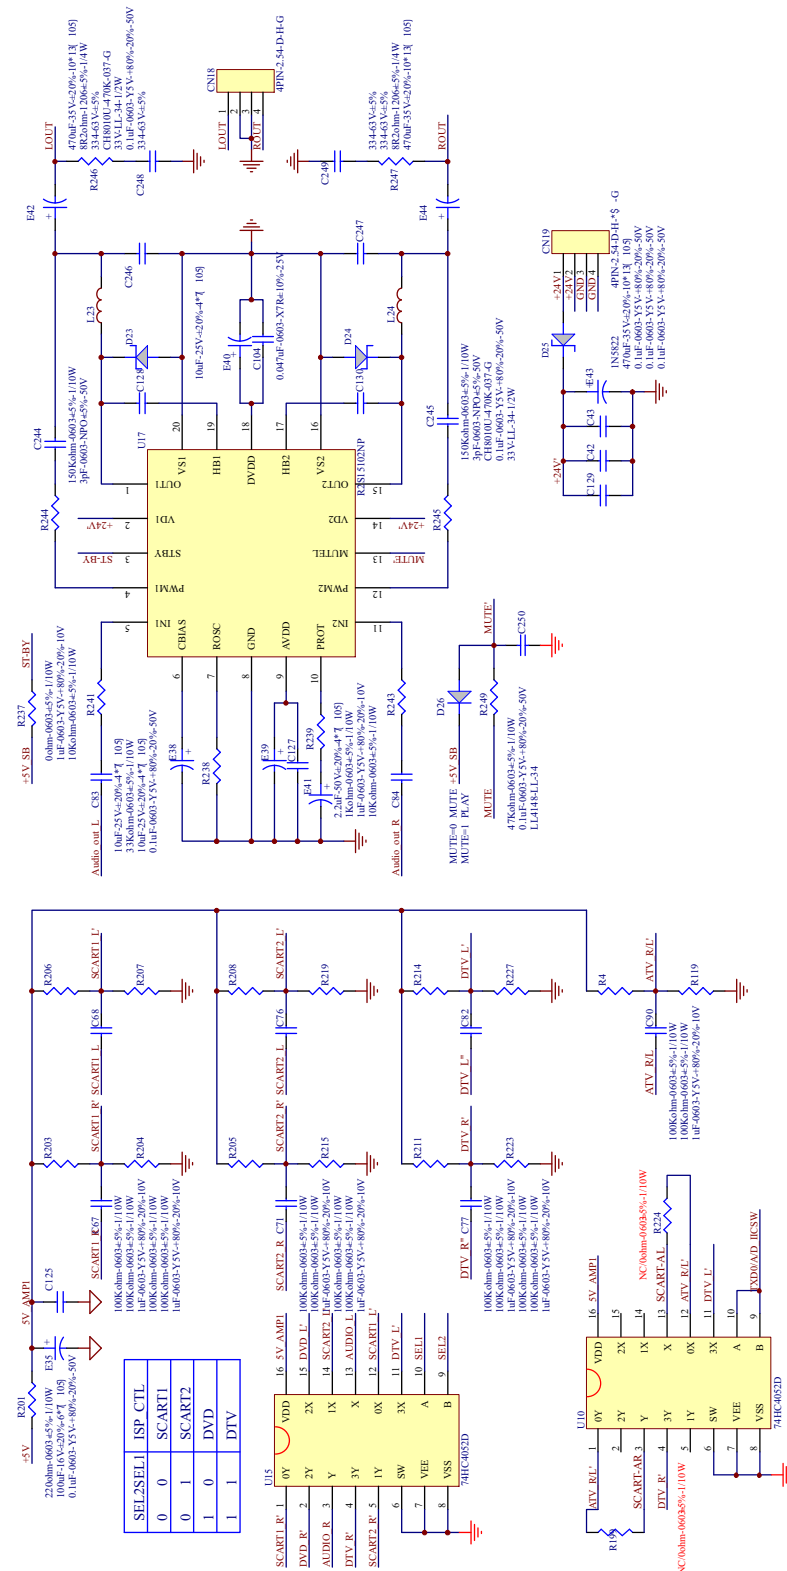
LOUT
470uF-35V-±20%-10*13[ 105]
8R2ohm-1206±5%-1/4W
334-63V±5%
CH8010U-470K-037-G
33V-LL-34-1/2W
0.1uF-0603-Y5V-+80%-20%-50V
334-63V±5%
R246
C248
E42
CN18
LOUT
1
2
3
4
ROUT
4PIN-2.54-D-H-G
C249
R247
E44
ROUT
334-63V±5%
334-63V±5%
8R2ohm-1206±5%-1/4W
470uF-35V-±20%-10*13[ 105]
C246
C247
L23
D23
C128
10uF-25V-±20%-4*7[ 105]
E40
C104
0.047uF-0603-X7R±10%-25V
L24
D24
C130
150Kohm-0603±5%-1/10W
3pF-0603-NPO±5%-50V
CH8010U-470K-037-G
0.1uF-0603-Y5V-+80%-20%-50V
33V-LL-34-1/2W
C245
C244
150Kohm-0603±5%-1/10W
3pF-0603-NPO±5%-50V
U17
20 19 18 17 16
VS1 HB1 DVDD HB2 VS2
1 OUT1 OUT2 15
R244
2 +24V VD1 VD2 14 +24V
3 ST-BY STBY MUTE/L 13 MUTE
4 PWM1 PWM2 12
5 IN1 IN2 11
RS15102NP
R245
CBIAS ROSC GND AVDD PROT
6 7 8 9 10
CN19
+24V1
+24V2
GND3
GND4
4PIN-2.54-D-H-S -G
D25
E43
C43
C42
C129
+24V'
1N5822
470uF-35V-±20%-10*13[ 105]
0.1uF-0603-Y5V-+80%-20%-50V
0.1uF-0603-Y5V-+80%-20%-50V
0.1uF-0603-Y5V-+80%-20%-50V
ST-BY
R237
+5V_SB
0ohm-0603-±5%-1/10W
1uF-0603-Y5V-+80%-20%-10V
10Kohm-0603±5%-1/10W
R241
C83
E38
R238
10uF-25V-±20%-4*7[ 105]
33Kohm-0603±5%-1/10W
10uF-25V-±20%-4*7[ 105]
0.1uF-0603-Y5V-+80%-20%-50V
Audio out_L
E39
C127
E41
R239
2.2uF-50V-±20%-4*7[ 105]
1Kohm-0603±5%-1/10W
1uF-0603-Y5V-+80%-20%-10V
10Kohm-0603±5%-1/10W
R243
C84
Audio out_R
MUTE'
C250
D26
R249
+5V_SB
MUTE=0 MUTE
MUTE=1 PLAY
MUTE
47Kohm-0603±5%-1/10W
0.1uF-0603-Y5V-+80%-20%-50V
LL4148-LL-34
R206
SCART1_L'
R207
C68
SCART1_L
R208
SCART2_L'
R219
C76
SCART2_L
R214
DTV_L'
R227
C82
DTV_L''
R4
ATV_R/L'
R119
C90
ATV_R/L
100Kohm-0603±5%-1/10W
100Kohm-0603±5%-1/10W
1uF-0603-Y5V-+80%-20%-10V
SCART1_R'
R203
R204
C67
SCART1_R
100Kohm-0603±5%-1/10W
100Kohm-0603±5%-1/10W
1uF-0603-Y5V-+80%-20%-10V
100Kohm-0603±5%-1/10W
1uF-0603-Y5V-+80%-20%-10V
SCART2_R'
R205
R215
C71
SCART2_R
100Kohm-0603±5%-1/10W
100Kohm-0603±5%-1/10W
1uF-0603-Y5V-+80%-20%-10V
100Kohm-0603±5%-1/10W
1uF-0603-Y5V-+80%-20%-10V
DTV_R'
R211
R223
C77
DTV_R''
100Kohm-0603±5%-1/10W
100Kohm-0603±5%-1/10W
1uF-0603-Y5V-+80%-20%-10V
100Kohm-0603±5%-1/10W
1uF-0603-Y5V-+80%-20%-10V
5V_AMP1
C125
E35
R201
+5V
22ohm-0603±5%-1/10W
100uF-16V-±20%-6*7[ 105]
0.1uF-0603-Y5V-+80%-20%-50V
| SEL2 | SEL1 | ISP_CTL |
|---|---|---|
| 0 | 0 | SCART1 |
| 0 | 1 | SCART2 |
| 1 | 0 | DVD |
| 1 | 1 | DTV |
U15
74HC4052D
1 0Y 2Y 3 Y 4 3Y 5 1Y 6 SW 7 VEE 8 VSS
SCART1_R' DVD_R' AUDIO_R DTV_R' SCART2_R'
16 VDD 5V_AMP1
15 2X DVD_L'
14 1X SCART2_L'
13 X AUDIO_L
12 0X SCART1_L'
11 3X DTV_L'
10 A SEL1
9 B SEL2
NC/0ohm-0603±5%-1/10W
R224
SCART-AL
ATV_R/L'
DTV_L'
TXD0/A/D_IICSW
5V_AMP1
U10
74HC4052D
1 0Y ATV_R/L'
2 2Y
3 Y SCART-AR
4 3Y DTV_R'
5 1Y
6 SW
7 VEE
8 VSS
16 VDD
15 2X
14 1X
13 X
12 0X
11 3X
10 A
9 B
R198
NC/0ohm-0603±5%-1/10W